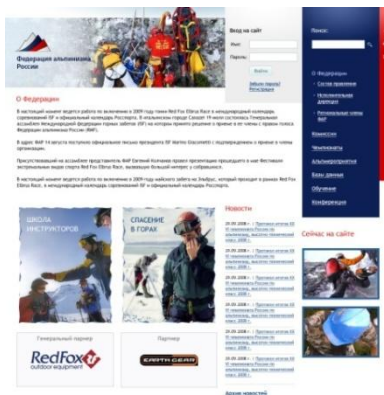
Федерация альпинизма России

Вход на сайт

Имя:

Пароль:

Войти

Забыли пароль?
Регистрация

Поиск:

О Федерации

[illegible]

О Федерации

Состав правления

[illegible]

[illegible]

Комиссии

Чемпионаты

Альпмероприятия

Базы данных

Обучение

Конференции

ШКОЛА ИНСТРУКТОРОВ

СПАСЕНИЕ В ГОРАХ

Новости

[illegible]

Сейчас на сайте

Генеральный партнер

RedFox outdoor equipment

Партнер

EARTH GEAR

Архив новостей